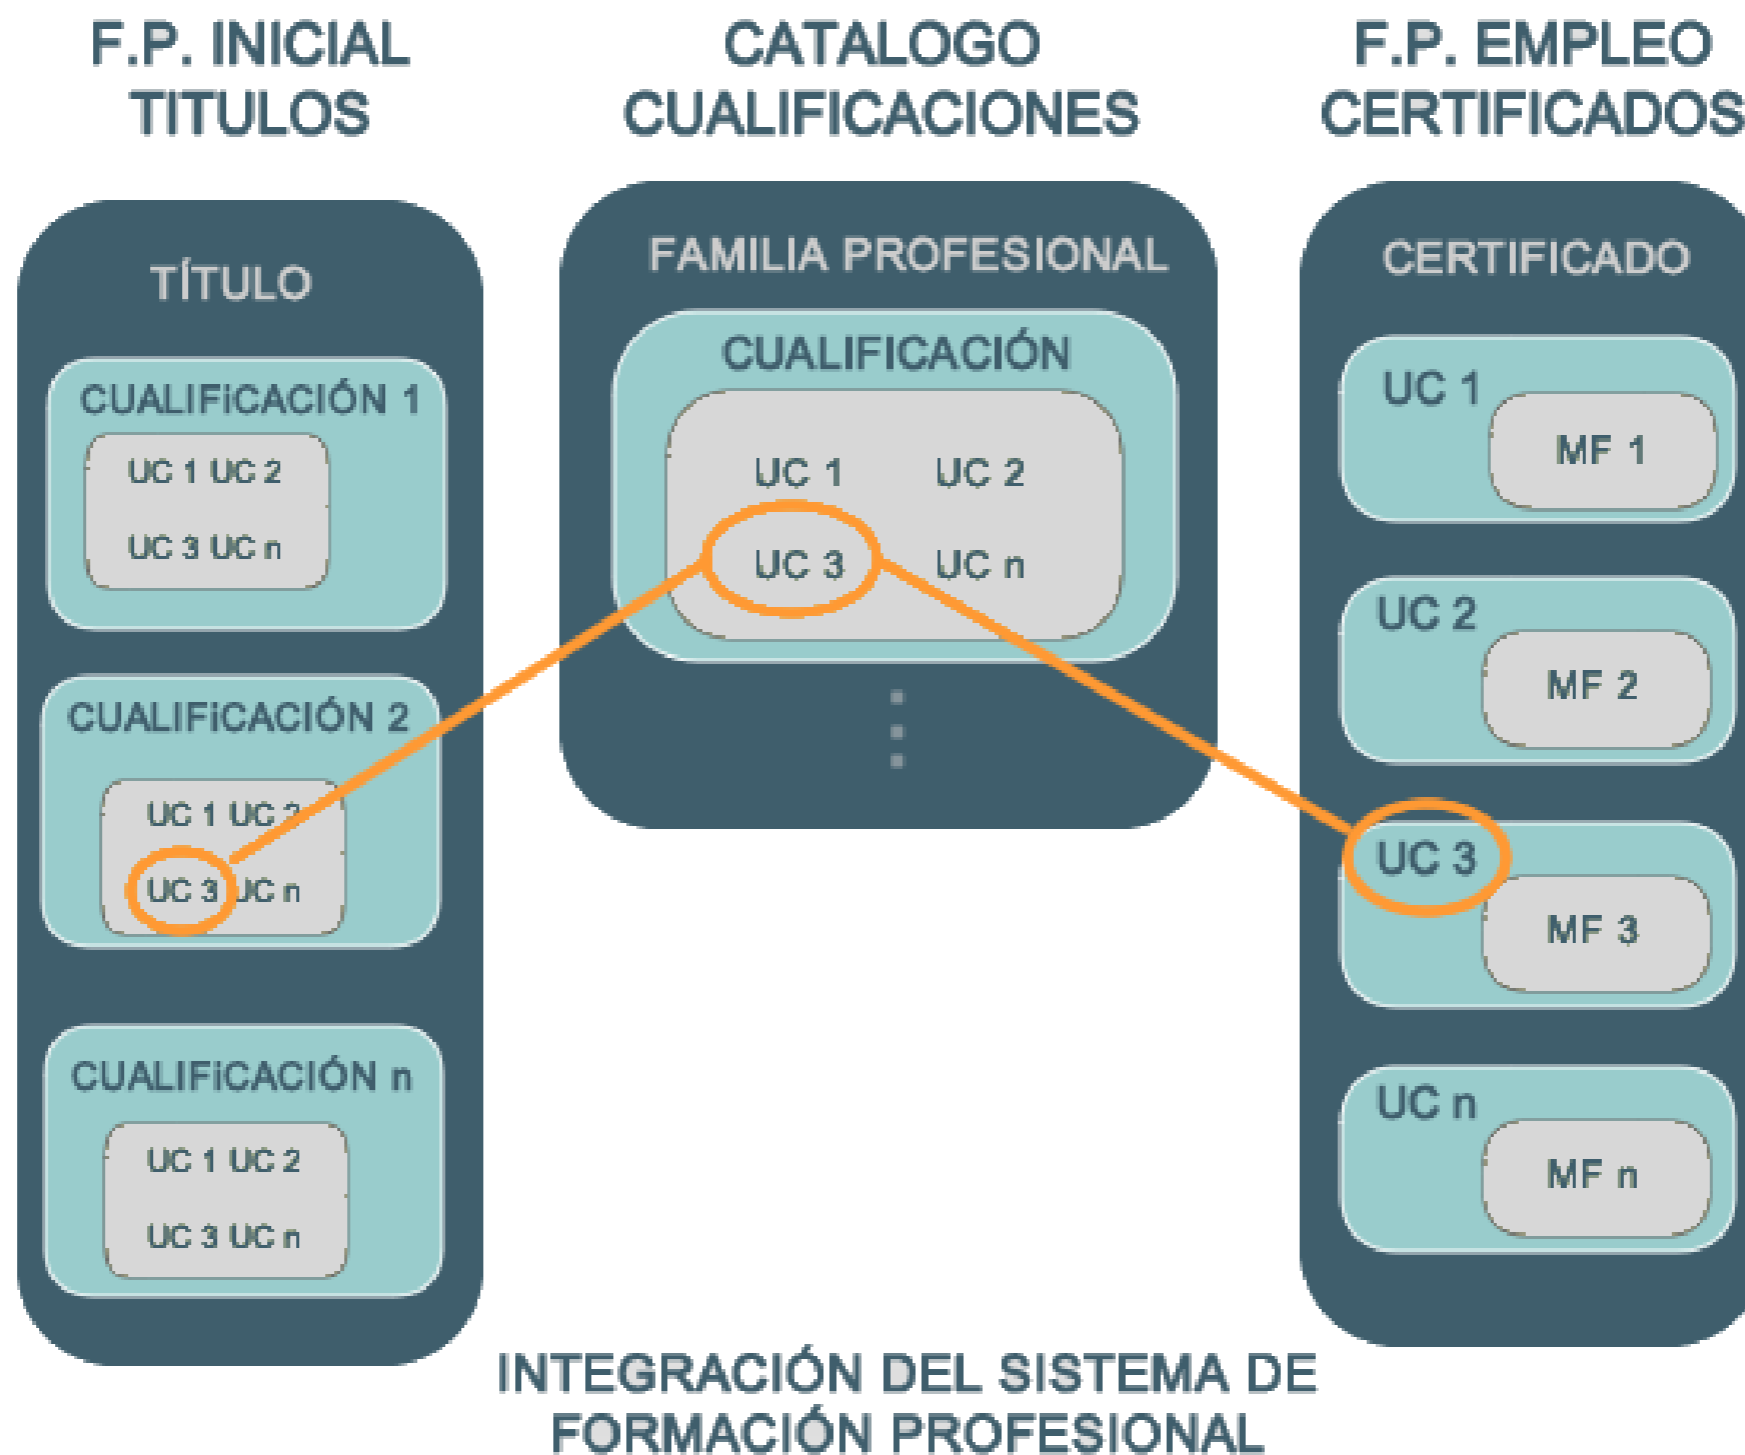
F.P. INICIAL
TITULOS

CATALOGO
CUALIFICACIONES

F.P. EMPLEO
CERTIFICADOS

TÍTULO

CUALIFICACIÓN 1

UC 1 UC 2

UC 3 UC n

CUALIFICACIÓN 2

UC 1 UC 2

UC 3 UC n

CUALIFICACIÓN n

UC 1 UC 2

UC 3 UC n

FAMILIA PROFESIONAL

CUALIFICACIÓN

UC 1 UC 2

UC 3 UC n

CERTIFICADO

UC 1

MF 1

UC 2

MF 2

UC 3

MF 3

UC n

MF n

INTEGRACIÓN DEL SISTEMA DE FORMACIÓN PROFESIONAL